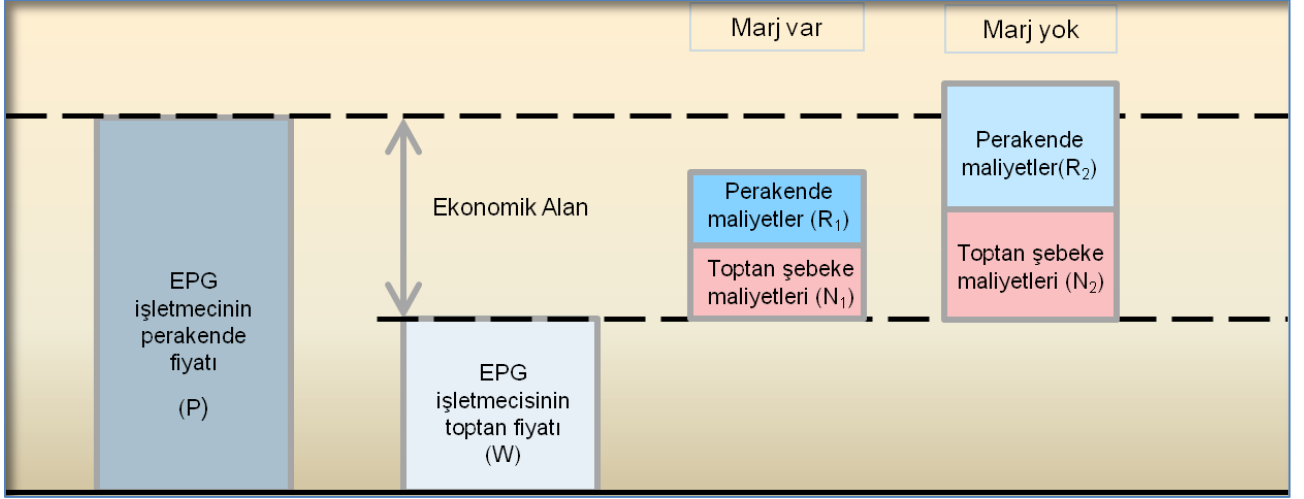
Marj var

Marj yok

Perakende maliyetler($R_2$)

Toptan şebeke maliyetleri ($N_2$)

Ekonomik Alan

Perakende maliyetler ($R_1$)

Toptan şebeke maliyetleri ($N_1$)

EPG işletmecinin perakende fiyatı

(P)

EPG işletmecisinin toptan fiyatı (W)